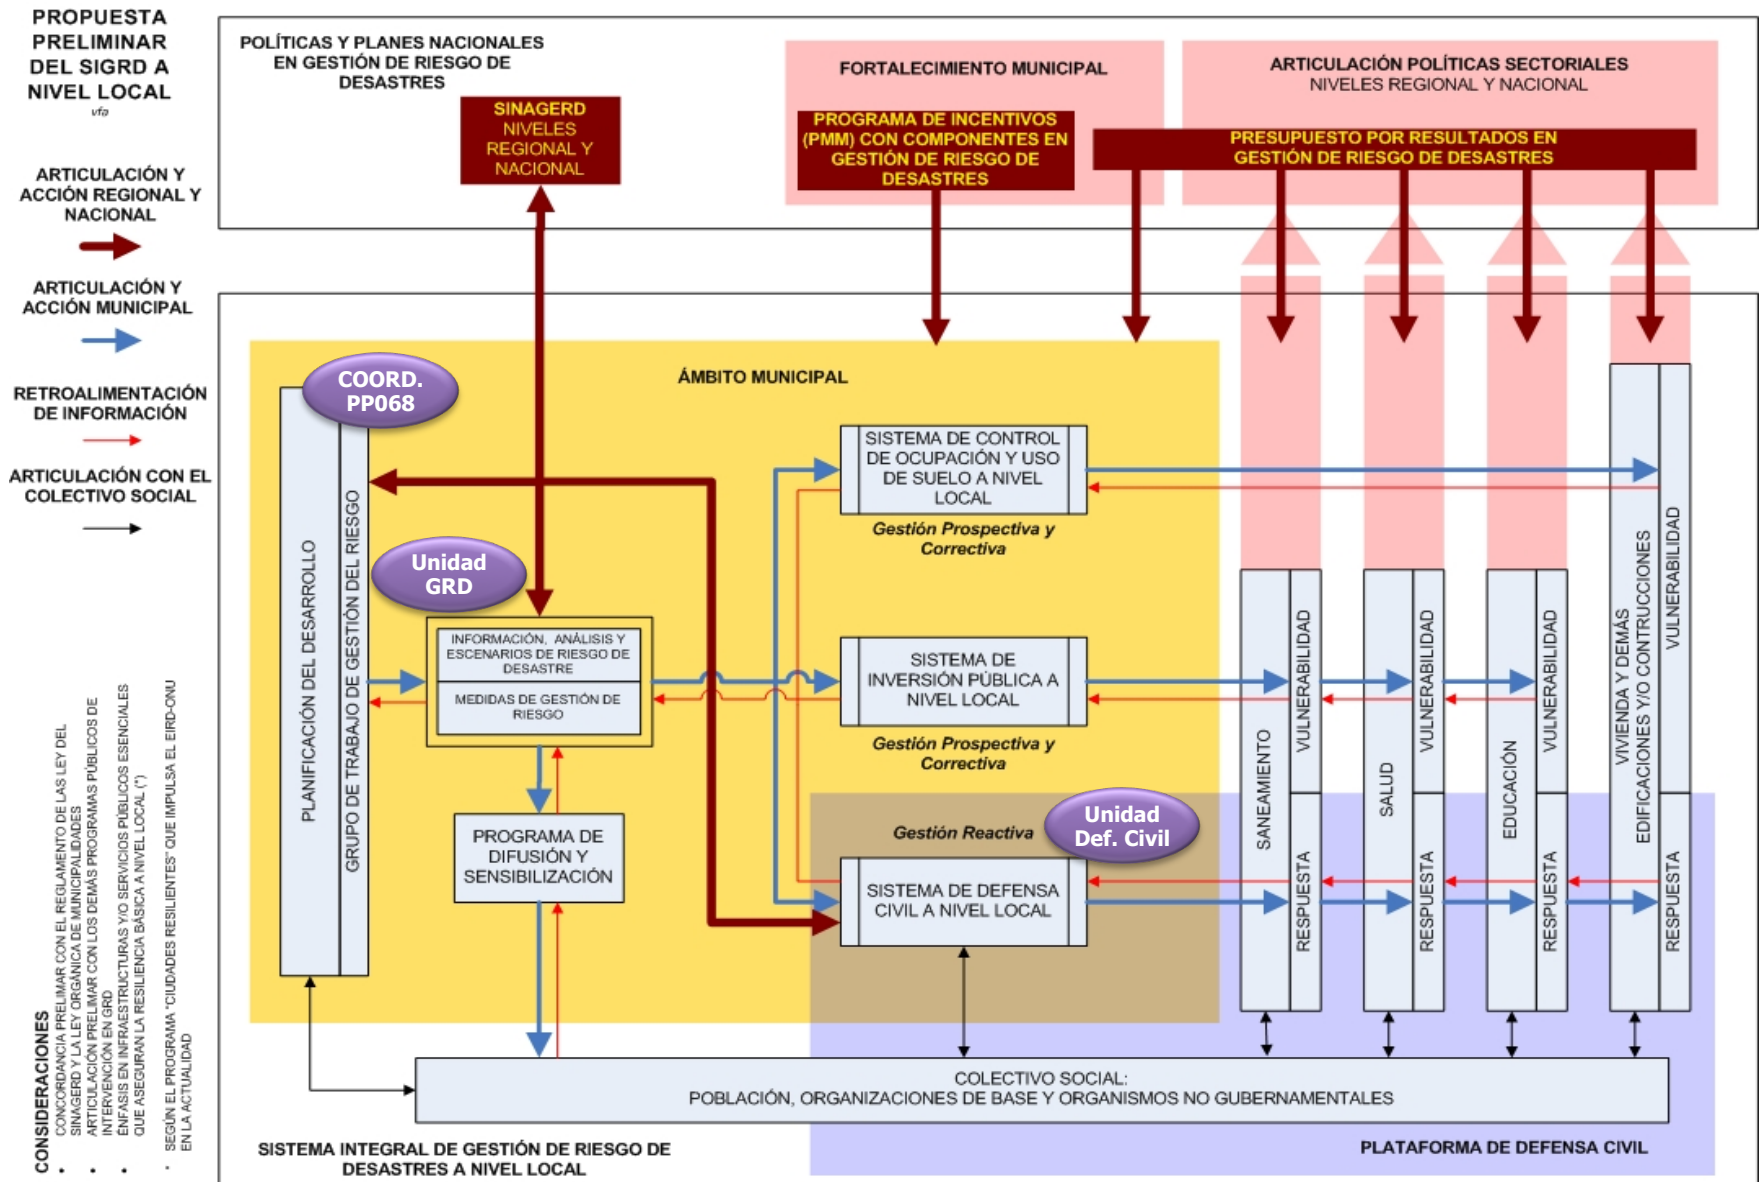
PROPUESTA PRELIMINAR DEL SIGRD A NIVEL LOCAL
vfa

ARTICULACIÓN Y ACCIÓN REGIONAL Y NACIONAL

ARTICULACIÓN Y ACCIÓN MUNICIPAL

RETROALIMENTACIÓN DE INFORMACIÓN

ARTICULACIÓN CON EL COLECTIVO SOCIAL

CONSIDERACIONES
• CONCORDANCIA PRELIMAR CON EL REGLAMENTO DE LAS LEY DEL SINAGERD Y LA LEY ORGÁNICA DE MUNICIPALIDADES
• ARTICULACIÓN PRELIMAR CON LOS DEMÁS PROGRAMAS PÚBLICOS DE INTERVENCIÓN EN GRD
• ÉNFASIS EN INFRAESTRUCTURAS Y/O SERVICIOS PÚBLICOS ESENCIALES QUE ASEGURAN LA RESILIENCIA BÁSICA A NIVEL LOCAL (*)
• SEGÚN EL PROGRAMA "CIUDADES RESILIENTES" QUE IMPULSA EL EIRD-ONU EN LA ACTUALIDAD

POLÍTICAS Y PLANES NACIONALES EN GESTIÓN DE RIESGO DE DESASTRES

SINAGERD NIVELES REGIONAL Y NACIONAL

FORTALECIMIENTO MUNICIPAL

PROGRAMA DE INCENTIVOS (PMM) CON COMPONENTES EN GESTIÓN DE RIESGO DE DESASTRES

ARTICULACIÓN POLÍTICAS SECTORIALES
NIVELES REGIONAL Y NACIONAL

PRESUPUESTO POR RESULTADOS EN GESTIÓN DE RIESGO DE DESASTRES

ÁMBITO MUNICIPAL

COORD. PP068

PLANIFICACIÓN DEL DESARROLLO

GRUPO DE TRABAJO DE GESTIÓN DEL RIESGO

Unidad GRD

INFORMACIÓN, ANÁLISIS Y ESCENARIOS DE RIESGO DE DESASTRE

MEDIDAS DE GESTIÓN DE RIESGO

PROGRAMA DE DIFUSIÓN Y SENSIBILIZACIÓN

SISTEMA DE CONTROL DE OCUPACIÓN Y USO DE SUELO A NIVEL LOCAL

Gestión Prospectiva y Correctiva

SISTEMA DE INVERSIÓN PÚBLICA A NIVEL LOCAL

Gestión Prospectiva y Correctiva

Gestión Reactiva

Unidad Def. Civil

SISTEMA DE DEFENSA CIVIL A NIVEL LOCAL

SANEAMIENTO
VULNERABILIDAD
RESPUESTA

SALUD
VULNERABILIDAD
RESPUESTA

EDUCACIÓN
VULNERABILIDAD
RESPUESTA

VIVIENDA Y DEMÁS EDIFICACIONES Y/O CONTRUCCIONES
VULNERABILIDAD
RESPUESTA

COLECTIVO SOCIAL:
POBLACIÓN, ORGANIZACIONES DE BASE Y ORGANISMOS NO GUBERNAMENTALES

SISTEMA INTEGRAL DE GESTIÓN DE RIESGO DE DESASTRES A NIVEL LOCAL

PLATAFORMA DE DEFENSA CIVIL